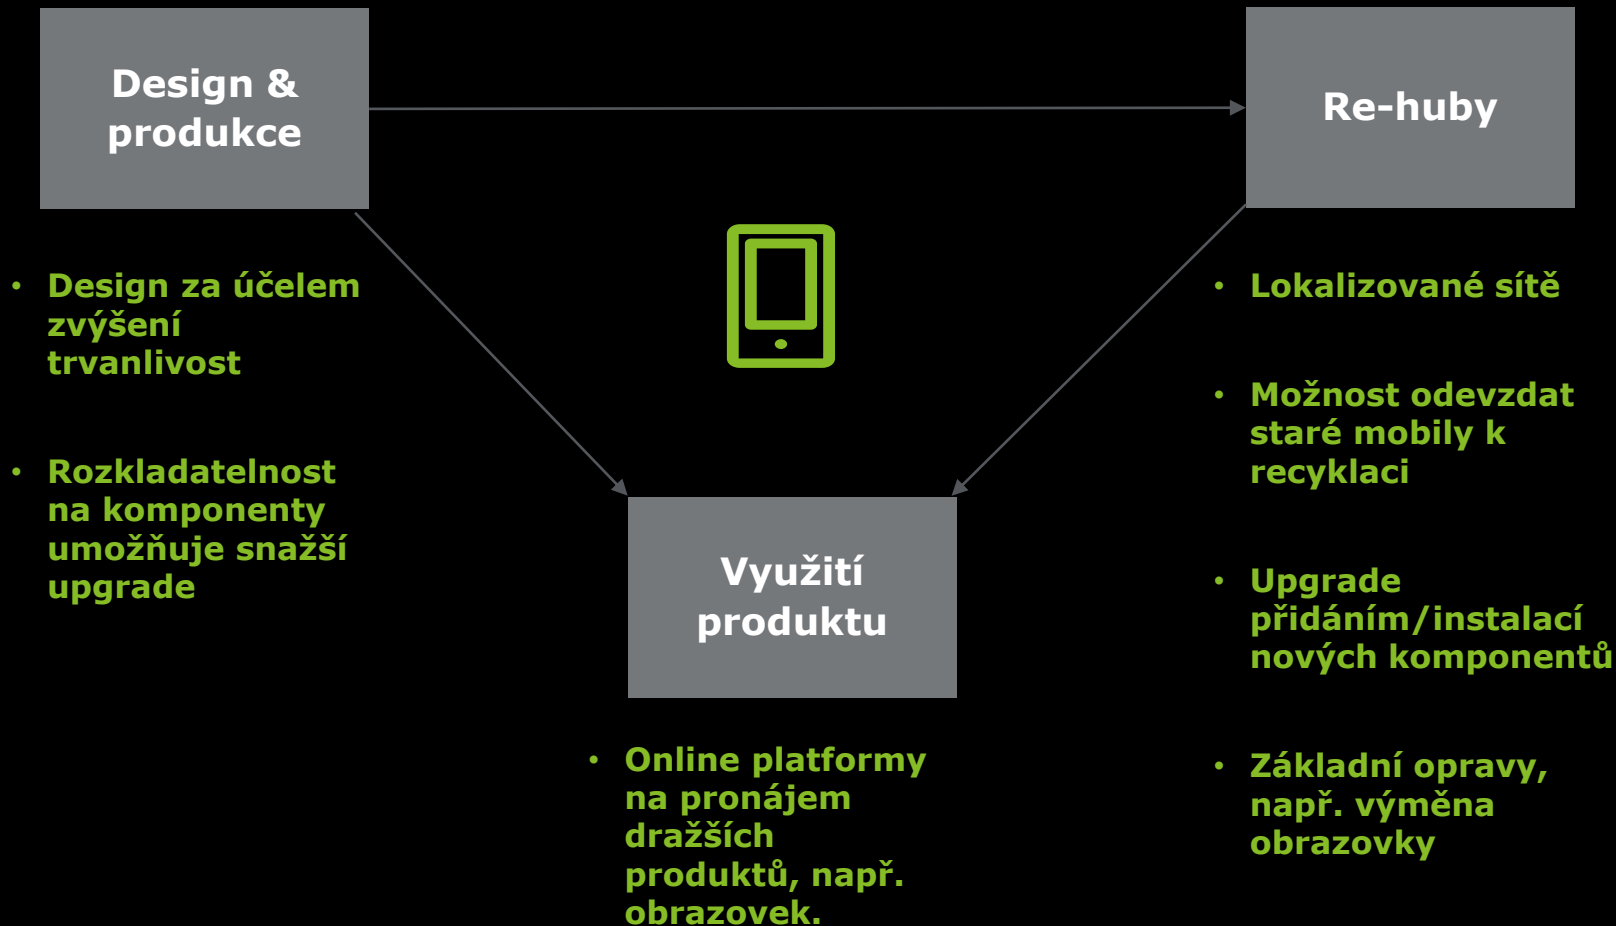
Design & produkce

Re-huby

• Design za účelem zvýšení trvanlivost

• Rozkladatelnost na komponenty umožňuje snažší upgrade

• Lokalizované sítě

• Možnost odevzdat staré mobily k recyklaci

• Upgrade přidáním/instalací nových komponentů

• Základní opravy, např. výměna obrazovky

Využití produktu

• Online platformy na pronájem dražších produktů, např. obrazovek.